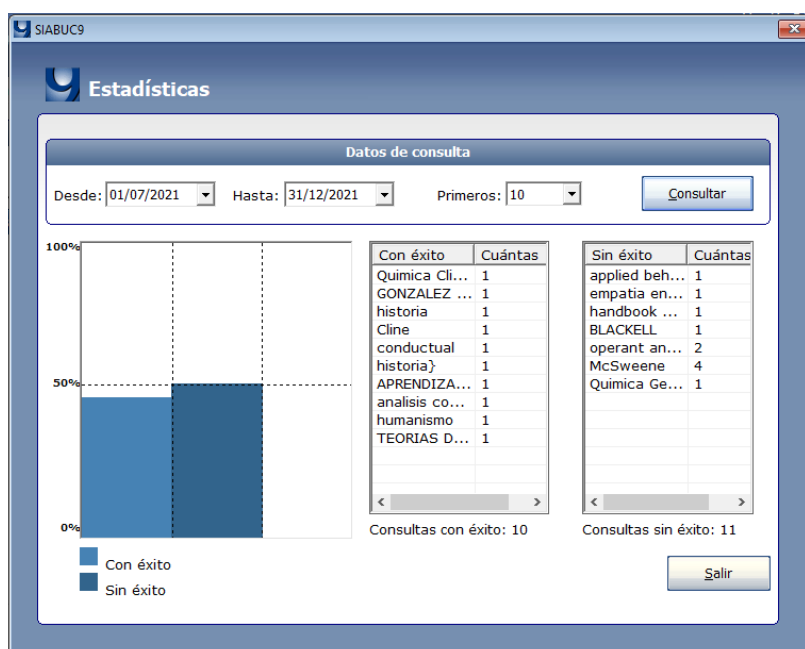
SIABUC9

Estadísticas

Datos de consulta

Desde: 01/07/2021 Hasta: 31/12/2021 Primeros: 10 Consultar

100%
50%
0%

| Con éxito | Cuántas |
|---|---|
| Quimica Cli... | 1 |
| GONZALEZ ... | 1 |
| historia | 1 |
| Cline | 1 |
| conductual | 1 |
| historia} | 1 |
| APRENDIZA... | 1 |
| analisis co... | 1 |
| humanismo | 1 |
| TEORIAS D... | 1 |

| Sin éxito | Cuántas |
|---|---|
| applied beh... | 1 |
| empatia en... | 1 |
| handbook ... | 1 |
| BLACKELL | 1 |
| operant an... | 2 |
| McSweene | 4 |
| Quimica Ge... | 1 |

Consultas con éxito: 10

Consultas sin éxito: 11

Con éxito
Sin éxito

Salir